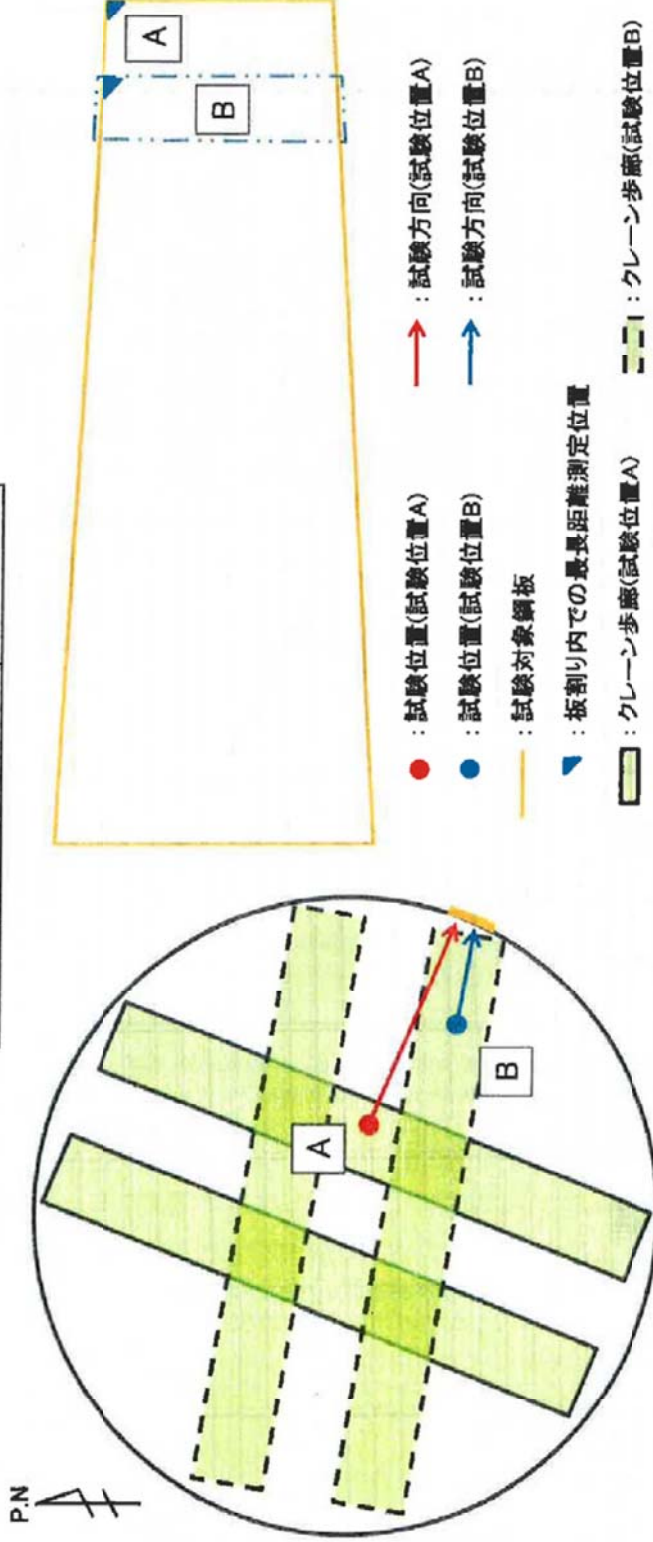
P.N

A

B

A

B

：試験位置(試験位置A)

：試験位置(試験位置B)

：試験対象鋼板

：板割り内での最長距離測定位置

：クレーン歩廊(試験位置A)

：試験方向(試験位置A)

：試験方向(試験位置B)

：クレーン歩廊(試験位置B)